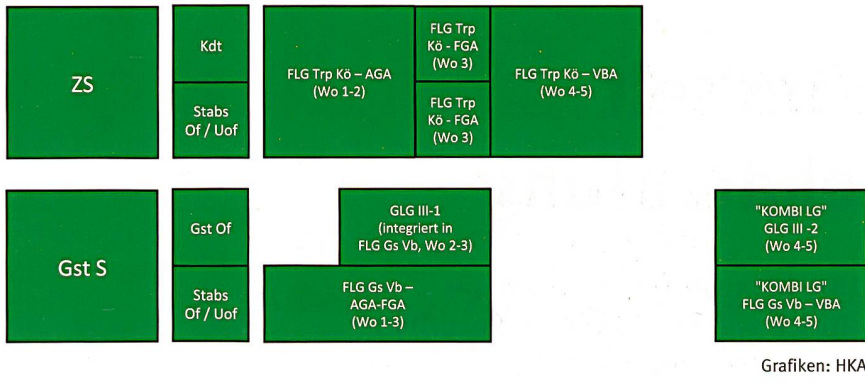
ZS

Kdt

Stabs Of / Uof

FLG Trp Kö – AGA (Wo 1-2)

FLG Trp Kö - FGA (Wo 3)

FLG Trp Kö - FGA (Wo 3)

FLG Trp Kö – VBA (Wo 4-5)

Gst S

Gst Of

Stabs Of / Uof

GLG III-1 (integriert in FLG Gs Vb, Wo 2-3)

FLG Gs Vb – AGA-FGA (Wo 1-3)

"KOMBI LG" GLG III -2 (Wo 4-5)

"KOMBI LG" FLG Gs Vb – VBA (Wo 4-5)

Grafiken: HKA